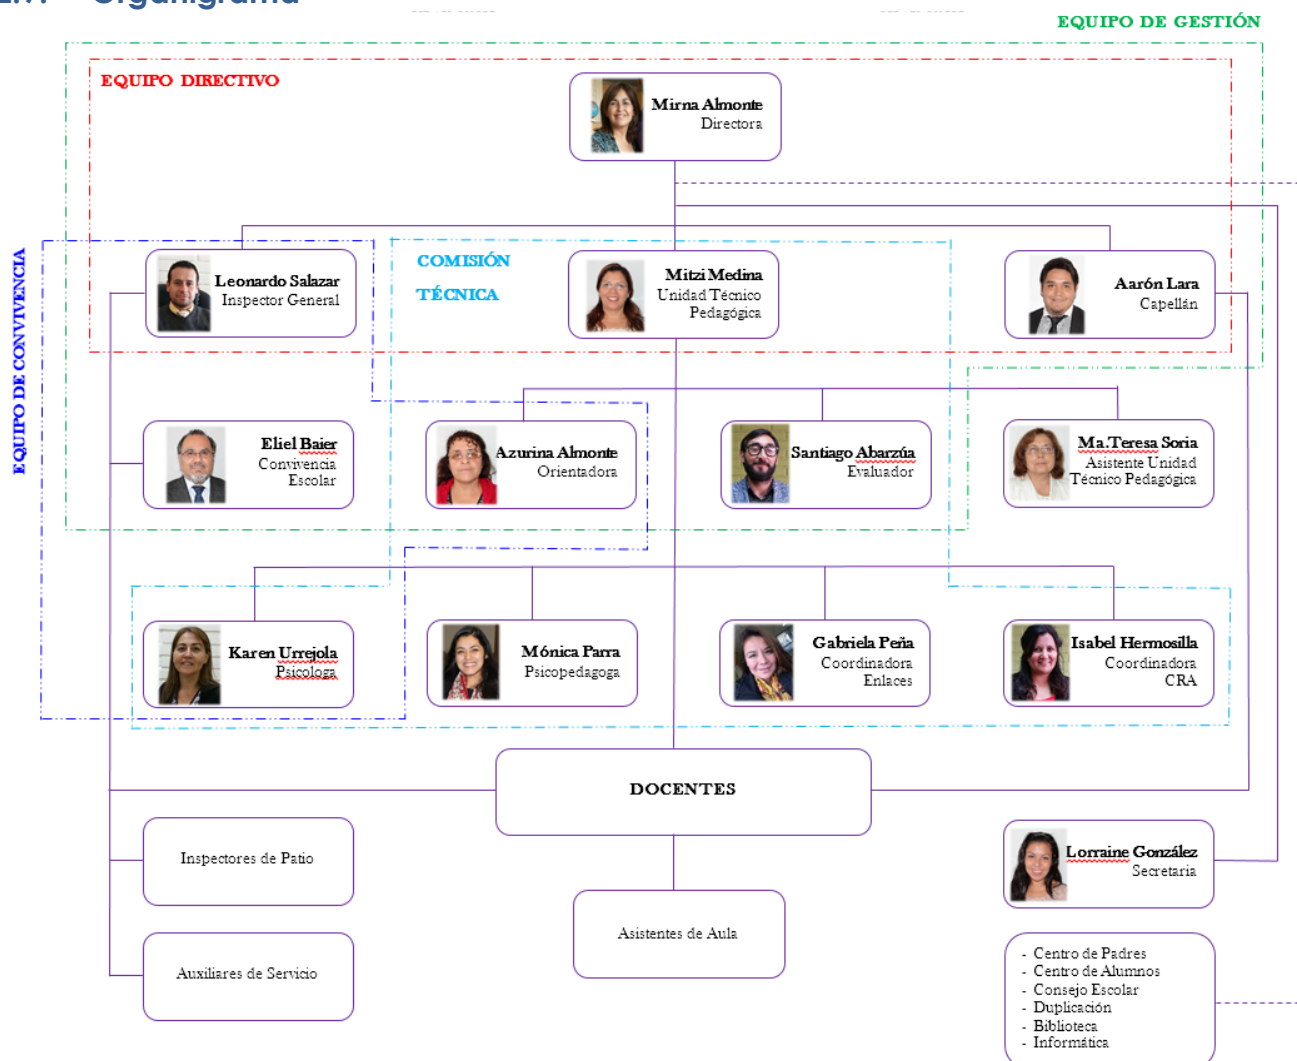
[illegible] Organigrama

EQUIPO DE GESTIÓN

EQUIPO DIRECTIVO

Mirna Almonte
Directora

EQUIPO DE CONVIVENCIA

Leonardo Salazar
Inspector General

COMISIÓN TÉCNICA

Mitzi Medina
Unidad Técnico Pedagógica

Aarón Lara
Capellán

Eliel Baier
Convivencia Escolar

Azurina Almonte
Orientadora

Santiago Abarzúa
Evaluador

Ma.Teresa Soria
Asistente Unidad Técnico Pedagógica

Karen Urrejola
Psicologa

Mónica Parra
Psicopedagoga

Gabriela Peña
Coordinadora Enlaces

Isabel Hermosilla
Coordinadora CRA

DOCENTES

Inspectores de Patio

Lorraine González
Secretaria

Asistentes de Aula

Auxiliares de Servicio

- Centro de Padres
- Centro de Alumnos
- Consejo Escolar
- Duplicación
- Biblioteca
- Informática